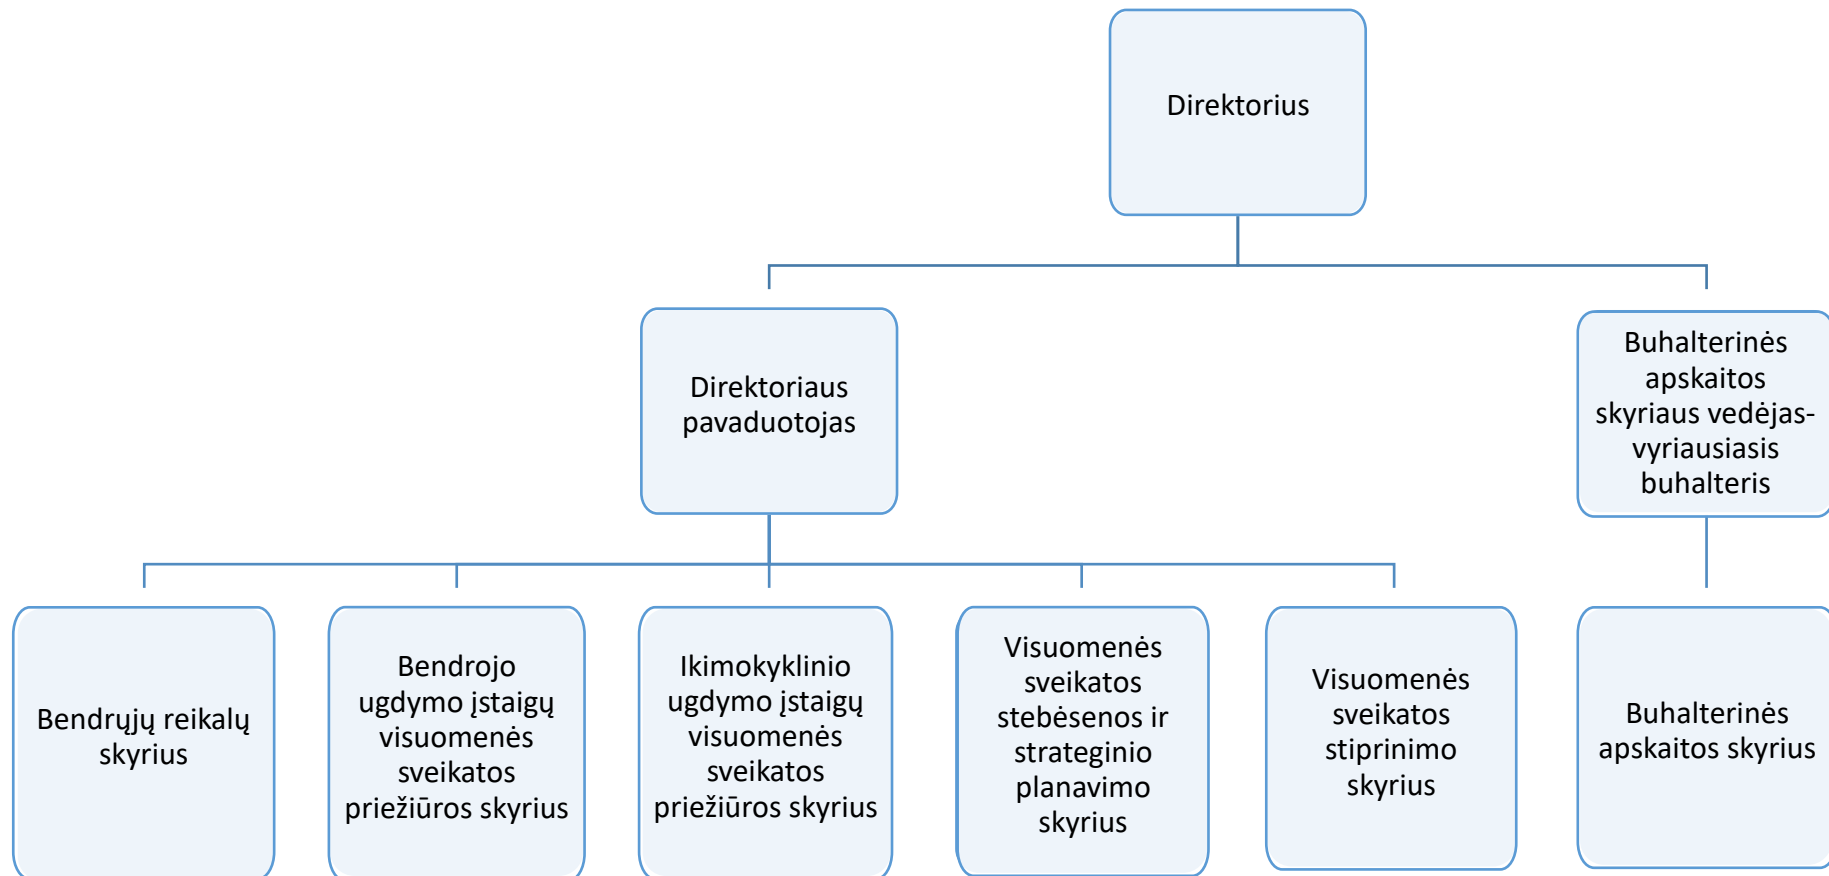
Direktorius

Direktoriaus pavaduotojas

Buhalterinės apskaitos skyriaus vedėjas-vyriausiasis buhalteris

Bendrųjų reikalų skyrius

Bendrojo ugdymo įstaigų visuomenės sveikatos priežiūros skyrius

Ikimokyklinio ugdymo įstaigų visuomenės sveikatos priežiūros skyrius

Visuomenės sveikatos stebėsenos ir strateginio planavimo skyrius

Visuomenės sveikatos stiprinimo skyrius

Buhalterinės apskaitos skyrius